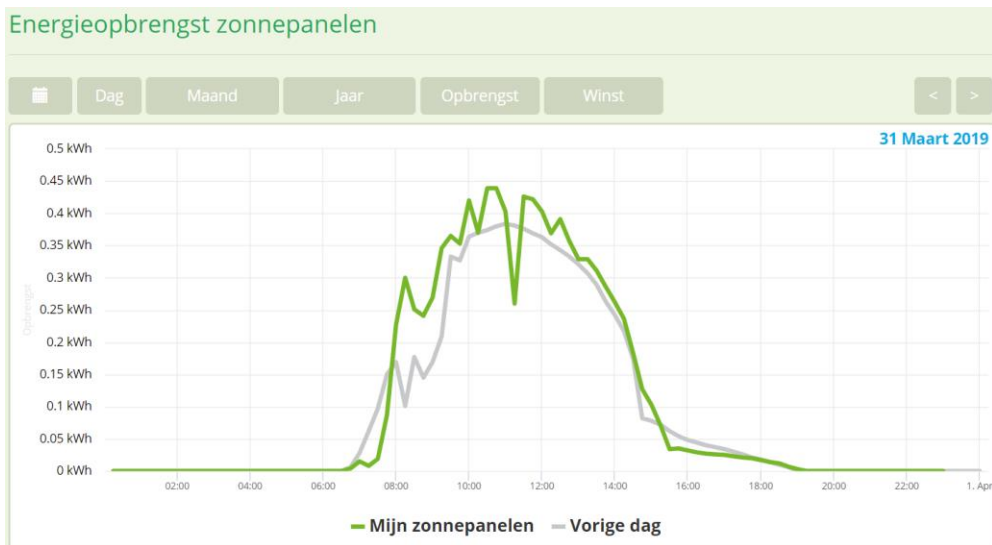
Energieopbrengst zonnepanelen

Dag Maand Jaar Opbrengst Winst < >

31 Maart 2019

0.5 kWh
0.45 kWh
0.4 kWh
0.35 kWh
0.3 kWh
0.25 kWh
0.2 kWh
0.15 kWh
0.1 kWh
0.05 kWh
0 kWh

Opbrengst

02:00 04:00 06:00 08:00 10:00 12:00 14:00 16:00 18:00 20:00 22:00 1. Apr

Mijn zonnepanelen Vorige dag